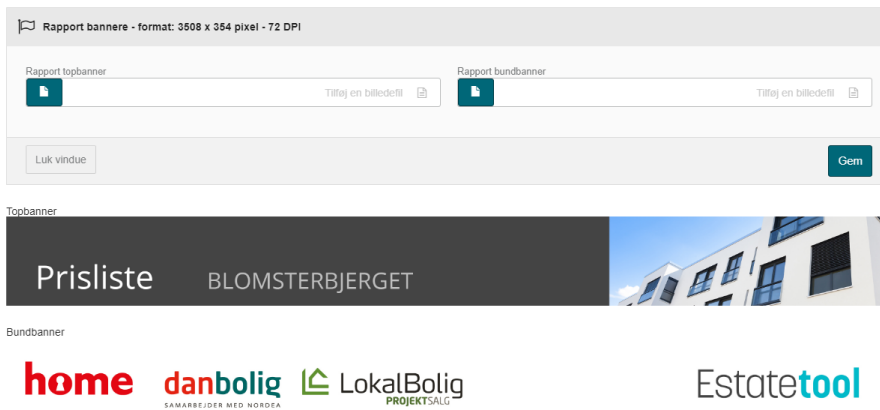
Rapport bannere - format: 3508 x 354 pixel - 72 DPI

Rapport topbanner

Tilføj en billedefil

Rapport bundbanner

Tilføj en billedefil

Luk vindue

Gem

Topbanner

Prisliste BLOMSTERBJERGET

Bundbanner

home

danbolig SAMARBEJDER MED NORDEA

LokalBolig PROJEKTSALG

Estatetool